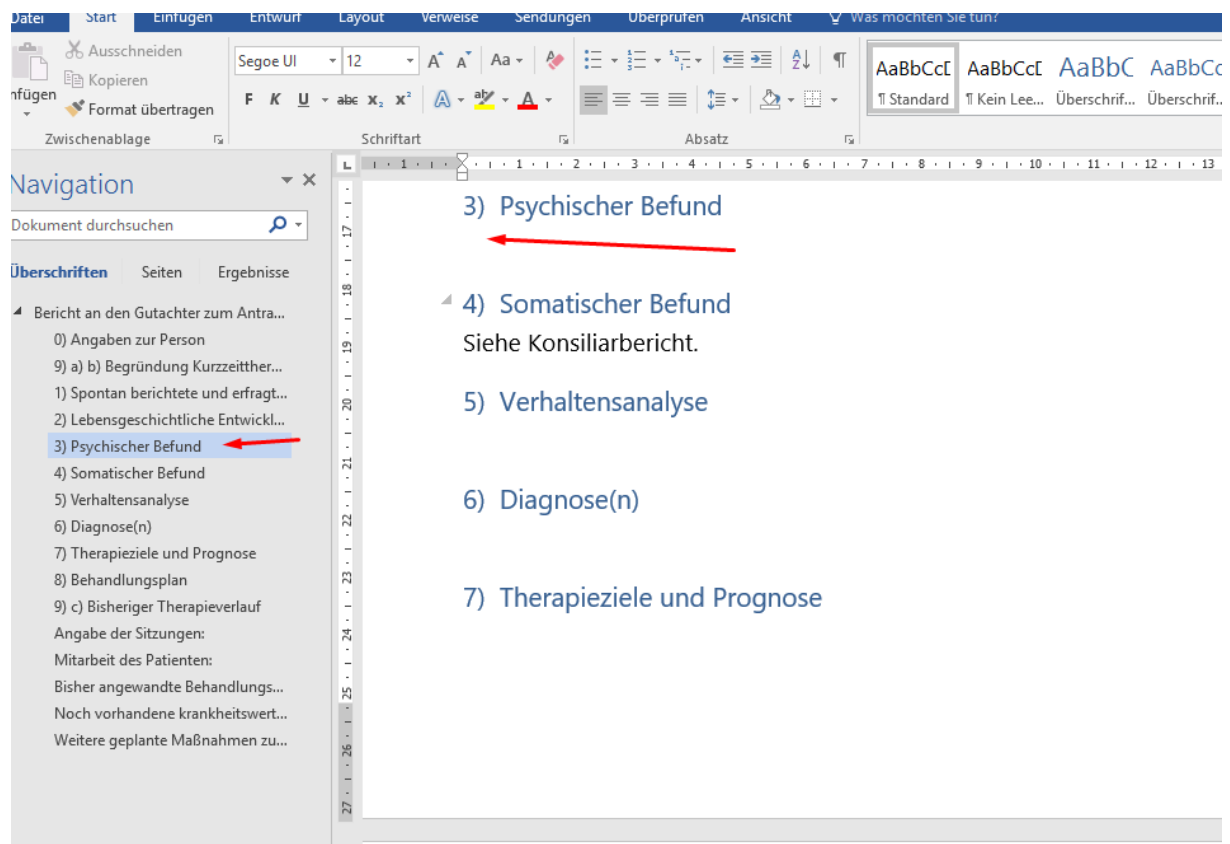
Datei Start Einfügen Entwurf Layout Verweise Sendungen Überprüfen Ansicht Was möchten Sie tun?

nfügen
Ausschneiden
Kopieren
Format übertragen
Zwischenablage

Segoe UI 12
F K U abc $x_2$ $x^2$
Schriftart

Absatz

AaBbCcI ¶ Standard
AaBbCcI ¶ Kein Lee...
AaBbC Überschrif...
AaBbCc Überschrif...

Navigation

Dokument durchsuchen

Überschriften Seiten Ergebnisse

Bericht an den Gutachter zum Antra...
0) Angaben zur Person
9) a) b) Begründung Kurzzeitther...
1) Spontan berichtete und erfragt...
2) Lebensgeschichtliche Entwickl...
3) Psychischer Befund
4) Somatischer Befund
5) Verhaltensanalyse
6) Diagnose(n)
7) Therapieziele und Prognose
8) Behandlungsplan
9) c) Bisheriger Therapieverlauf
Angabe der Sitzungen:
Mitarbeit des Patienten:
Bisher angewandte Behandlungs...
Noch vorhandene krankheitswert...
Weitere geplante Maßnahmen zu...

3) Psychischer Befund

4) Somatischer Befund
Siehe Konsiliarbericht.

5) Verhaltensanalyse

6) Diagnose(n)

7) Therapieziele und Prognose